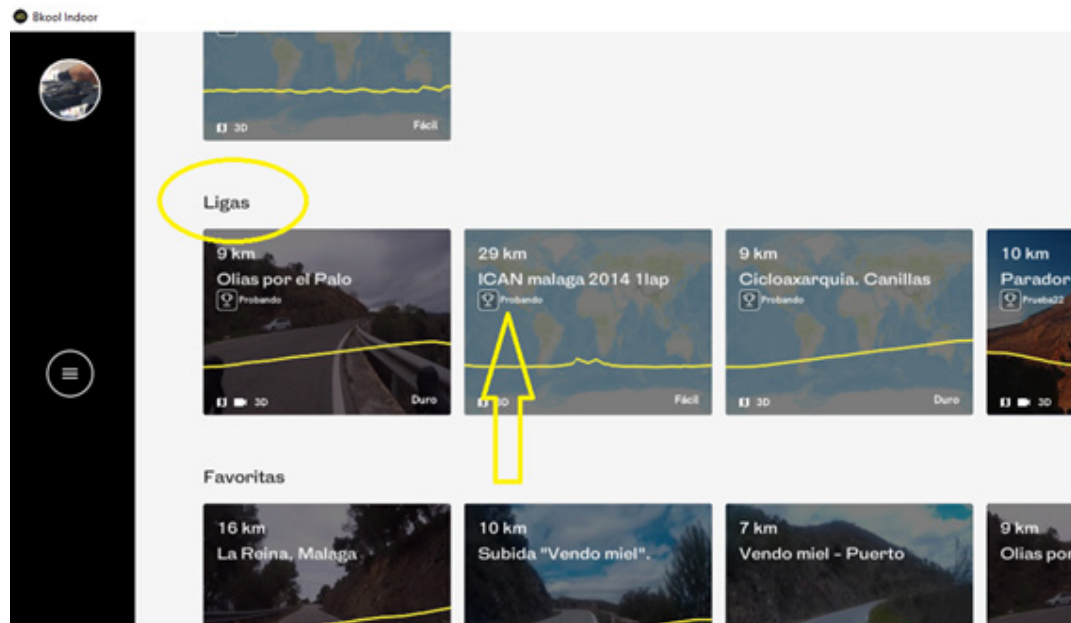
Bkool Indoor

3D Fácil

Ligas

9 km
Olias por el Palo
Probando
3D Duro

29 km
ICAN malaga 2014 1lap
Probando
3D Fácil

9 km
Cicloaxarquia. Canillas
Probando
3D Duro

10 km
Parador
Prueba22
3D

Favoritas

16 km
La Reina, Malaga

10 km
Subida "Vendo miel".

7 km
Vendo miel - Puerto

9 km
Olias por